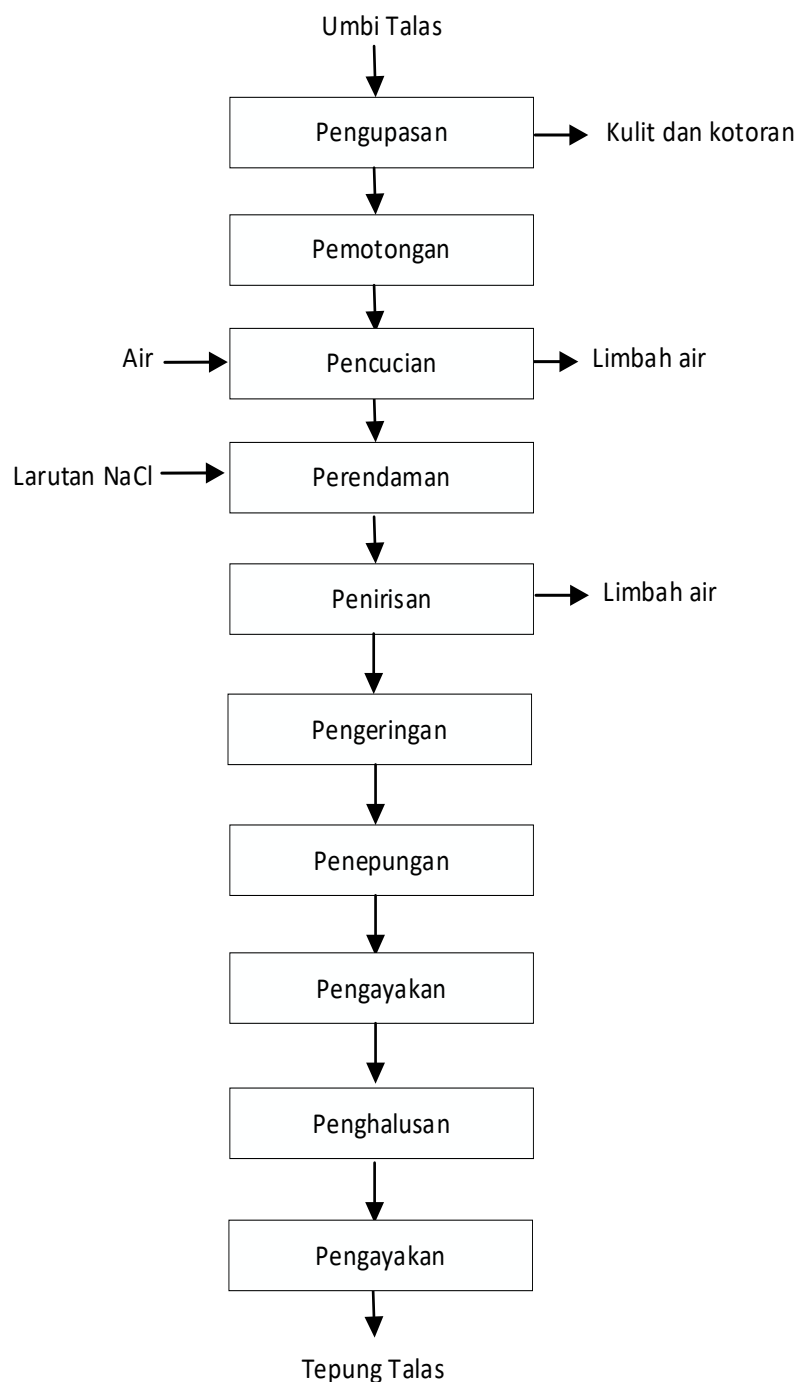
Umbi Talas

Pengupasan

Kulit dan kotoran

Pemotongan

Air

Pencucian

Limbah air

Larutan NaCl

Perendaman

Penirisan

Limbah air

Pengeringan

Penepungan

Pengayakan

Penghalusan

Pengayakan

Tepung Talas